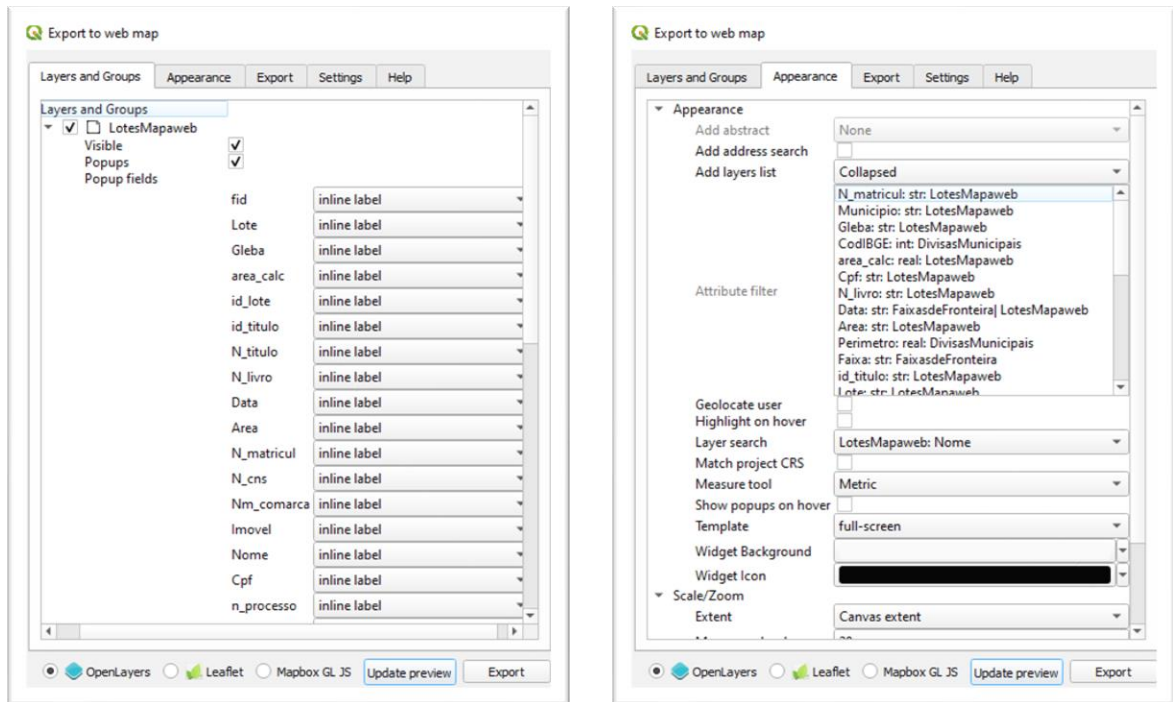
Export to web map

Layers and Groups | Appearance | Export | Settings | Help

Layers and Groups
LotesMapaweb
Visible
Popups
Popup fields

| | |
|---|---|
| fid | inline label |
| Lote | inline label |
| Gleba | inline label |
| area_calc | inline label |
| id_lote | inline label |
| id_titulo | inline label |
| N_titulo | inline label |
| N_livro | inline label |
| Data | inline label |
| Area | inline label |
| N_matricul | inline label |
| N_cns | inline label |
| Nm_comarca | inline label |
| Imovel | inline label |
| Nome | inline label |
| Cpf | inline label |
| n_processo | inline label |

OpenLayers   Leaflet   Mapbox GL JS   Update preview   Export

Export to web map

Layers and Groups | Appearance | Export | Settings | Help

Appearance
Add abstract | None
Add address search
Add layers list | Collapsed
Attribute filter
N_matricul: str: LotesMapaweb
Municipio: str: LotesMapaweb
Gleba: str: LotesMapaweb
CodIBGE: int: DivisasMunicipais
area_calc: real: LotesMapaweb
Cpf: str: LotesMapaweb
N_livro: str: LotesMapaweb
Data: str: FaixasdeFronteira| LotesMapaweb
Area: str: LotesMapaweb
Perimetro: real: DivisasMunicipais
Faixa: str: FaixasdeFronteira
id_titulo: str: LotesMapaweb
Lote: str: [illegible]
Geolocate user
Highlight on hover
Layer search | LotesMapaweb: Nome
Match project CRS
Measure tool | Metric
Show popups on hover
Template | full-screen
Widget Background
Widget Icon
Scale/Zoom
Extent | Canvas extent
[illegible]

OpenLayers   Leaflet   Mapbox GL JS   Update preview   Export